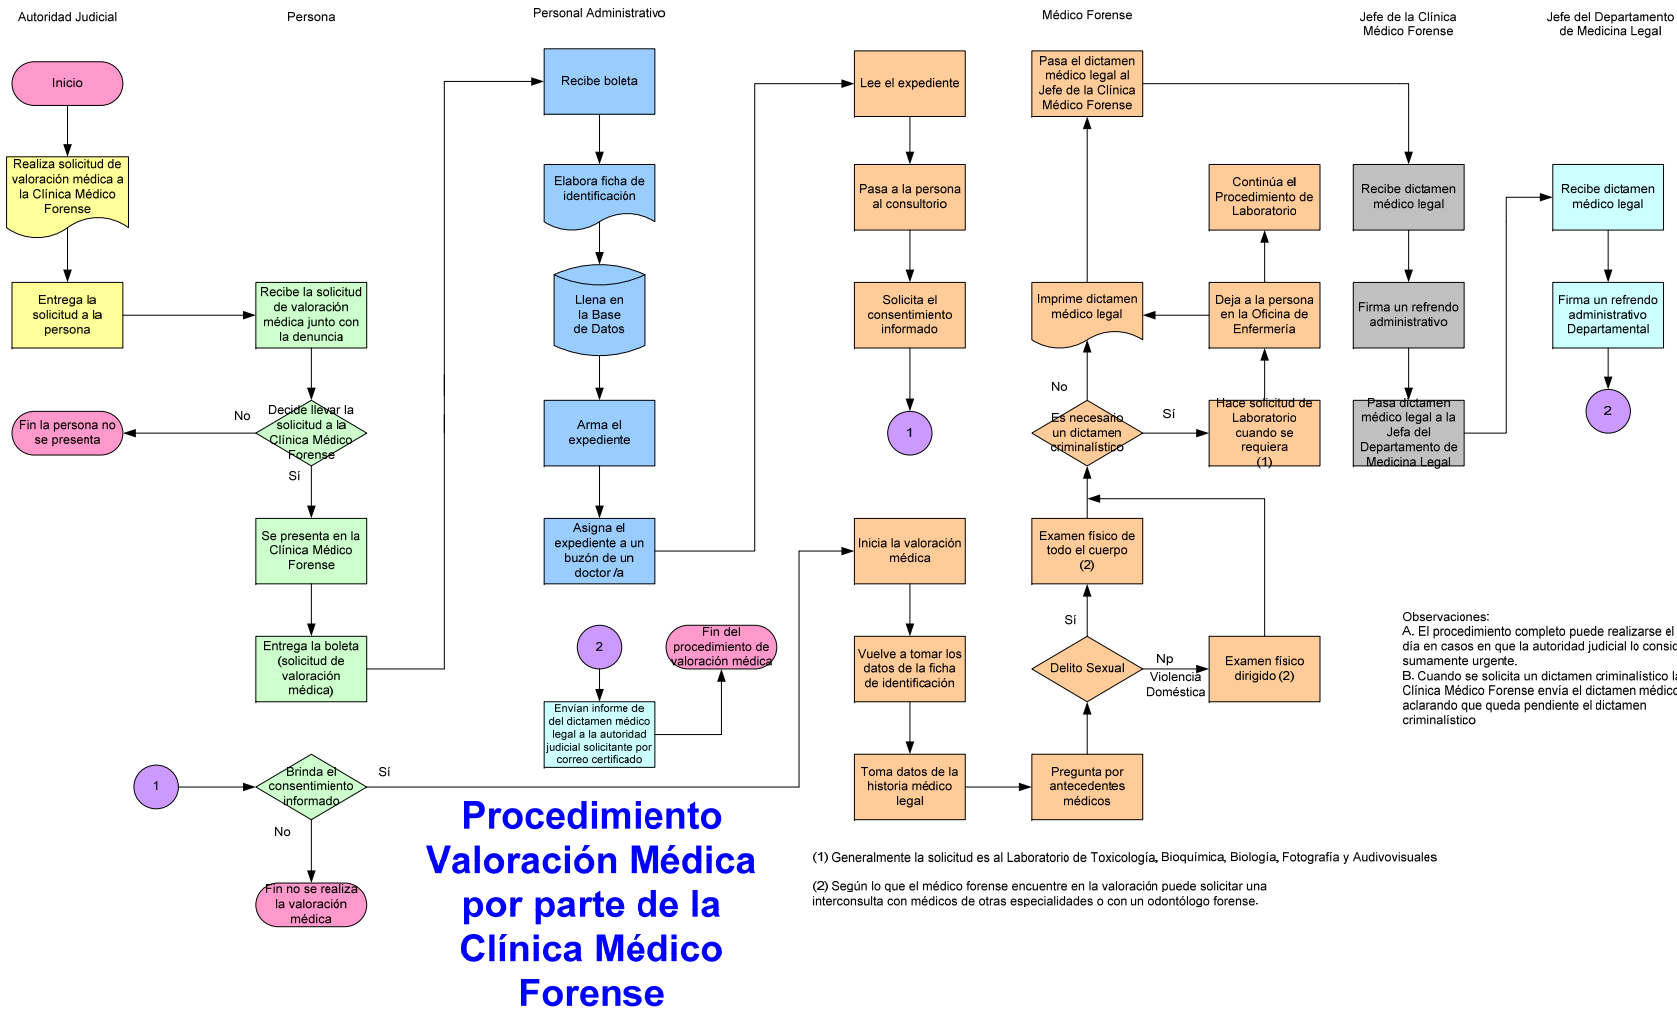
Autoridad Judicial

Persona

Personal Administrativo

Médico Forense

Jefe de la Clínica Médico Forense

Jefe del Departamento de Medicina Legal

Inicio

Realiza solicitud de valoración médica a la Clínica Médico Forense

Entrega la solicitud a la persona

Recibe la solicitud de valoración médica junto con la denuncia

Decide llevar la solicitud a la Clínica Médico Forense

No

Fin la persona no se presenta

Sí

Se presenta en la Clínica Médico Forense

Entrega la boleta (solicitud de valoración médica)

Recibe boleta

Elabora ficha de identificación

Llena en la Base de Datos

Arma el expediente

Asigna el expediente a un buzón de un doctor /a

2

Envían informe de del dictamen médico legal a la autoridad judicial solicitante por correo certificado

Fin del procedimiento de valoración médica

1

Brinda el consentimiento informado

Sí

No

Fin no se realiza la valoración médica

Lee el expediente

Pasa a la persona al consultorio

Solicita el consentimiento informado

1

Inicia la valoración médica

Vuelve a tomar los datos de la ficha de identificación

Toma datos de la historia médico legal

Pregunta por antecedentes médicos

Delito Sexual

Sí

Np

Violencia Doméstica

Examen físico dirigido (2)

Examen físico de todo el cuerpo (2)

Es necesario un dictamen criminalístico

No

Sí

Hace solicitud de Laboratorio cuando se requiera (1)

Deja a la persona en la Oficina de Enfermería

Continúa el Procedimiento de Laboratorio

Imprime dictamen médico legal

Pasa el dictamen médico legal al Jefe de la Clínica Médico Forense

Recibe dictamen médico legal

Firma un refrendo administrativo

Pasa dictamen médico legal a la Jefa del Departamento de Medicina Legal

Recibe dictamen médico legal

Firma un refrendo administrativo Departamental

2

Observaciones:
A. El procedimiento completo puede realizarse el día en casos en que la autoridad judicial lo consi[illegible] sumamente urgente.
B. Cuando se solicita un dictamen criminalístico l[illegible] Clínica Médico Forense envía el dictamen médic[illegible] aclarando que queda pendiente el dictamen criminalístico

Procedimiento Valoración Médica por parte de la Clínica Médico Forense

(1) Generalmente la solicitud es al Laboratorio de Toxicología, Bioquímica, Biología, Fotografía y Audivovisuales

(2) Según lo que el médico forense encuentre en la valoración puede solicitar una interconsulta con médicos de otras especialidades o con un odontólogo forense.